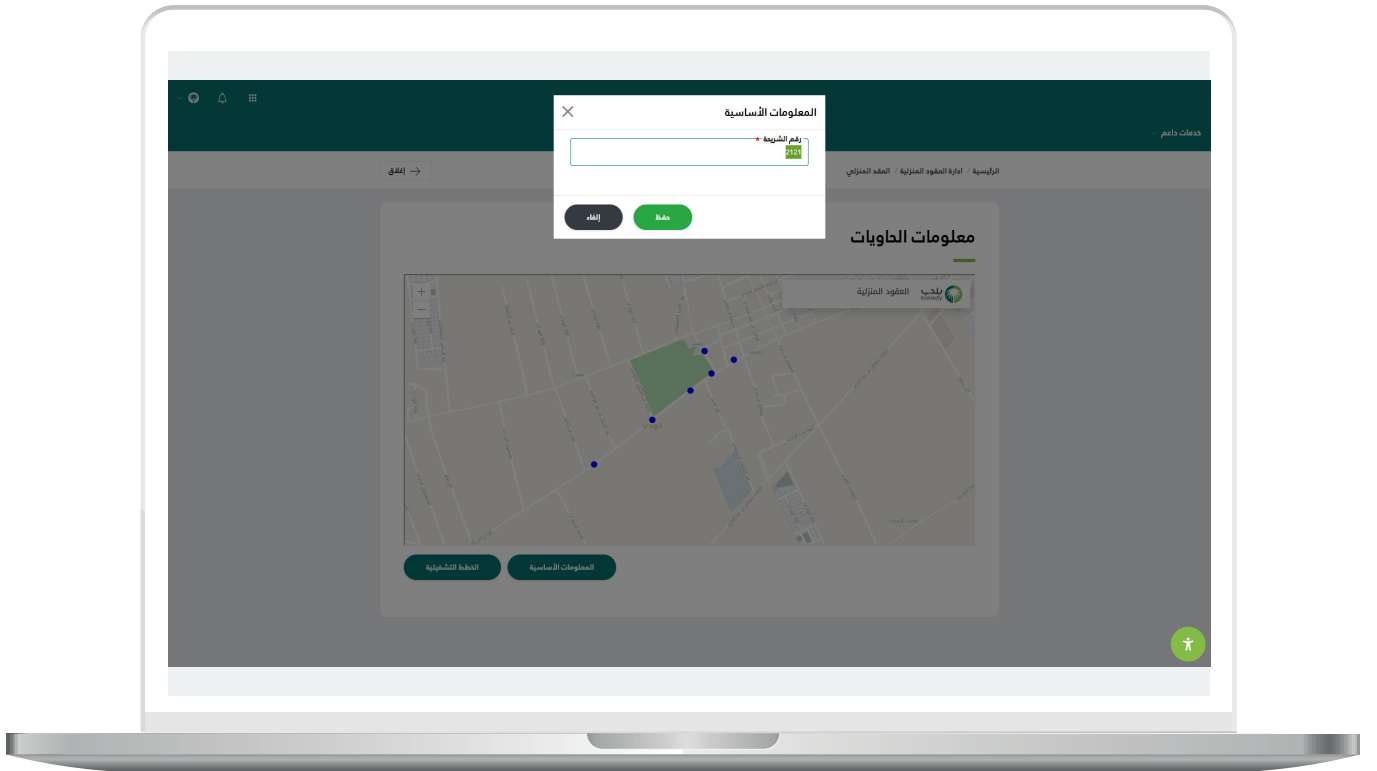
المعلومات الأساسية

رقم الشريحة *

2121

حفظ

إلغاء

خدمات داعم

الرئيسية / ادارة العقود المنزلية / العقد المنزلي

إغلاق

معلومات الحاويات

بلدي
balady

العقود المنزلية

+

−

المعلومات الأساسية

الخطط التشغيلية